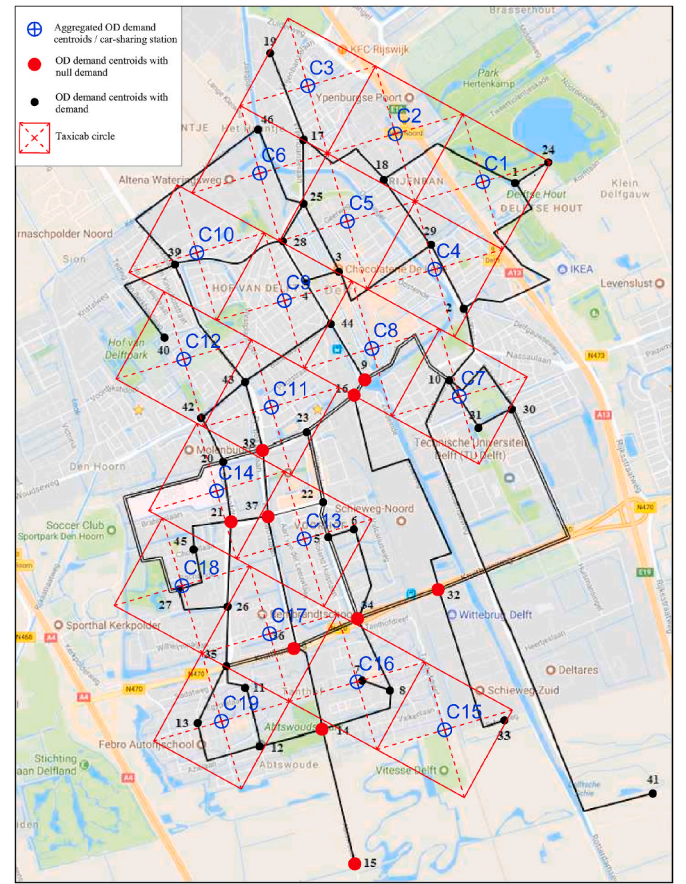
Aggregated OD demand centroids / car-sharing station

OD demand centroids with null demand

OD demand centroids with demand

Taxicab circle

Brasserhout
KFC Rijswijk
Park Hertenkamp
Ypenburgse Poort
Altena Wateringseweg
Klein Delfgauw
Delftse Hout
Sion
IKEA
Levenslust
Hof van Delftpark
Nassaulaan
Den Hoorn
Technische Universiteit Delft (TU Delft)
Molenbuurt
Schieweg-Noord
Soccer Club Sportpark Den Hoorn
Sporthal Kerkpolder
Wittebrug Delft
Deltares
Schieweg Zuid
Abtswoude
Stichting Delfland
Febro Autorijschool
Vitesse Delft

C1 C2 C3 C4 C5 C6 C7 C8 C9 C10 C11 C12 C13 C14 C15 C16 C17 C18 C19

1 2 3 4 5 6 7 8 9 10 11 12 13 14 15 16 17 18 19 20 21 22 23 24 25 26 27 28 29 30 31 32 33 34 35 36 37 38 39 40 41 42 43 44 45 46

A13 A4 N470 N468 E19